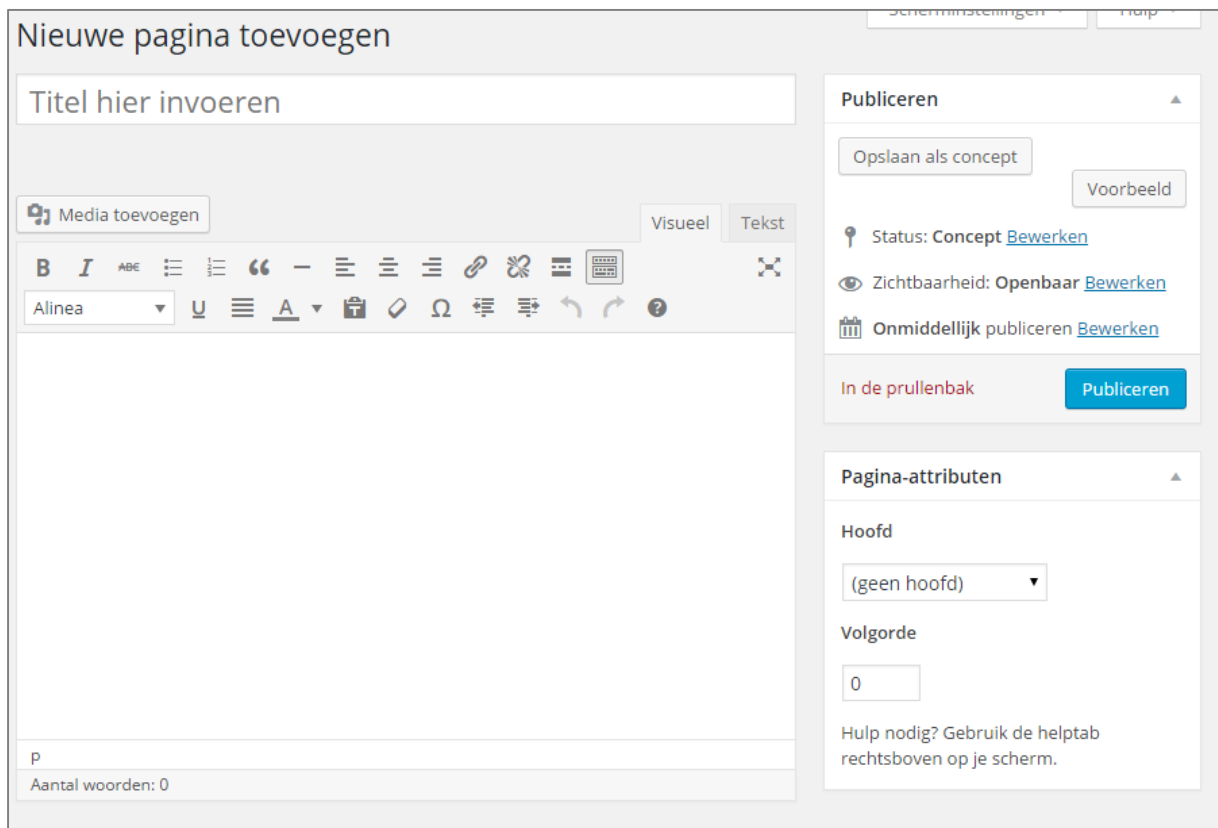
Scherminstellingen ▾ Hulp ▾

Nieuwe pagina toevoegen

Titel hier invoeren

Media toevoegen

Visueel Tekst

B I ABC

Alinea U A Ω

p

Aantal woorden: 0

Publiceren

Opslaan als concept

Voorbeeld

Status: **Concept** Bewerken

Zichtbaarheid: **Openbaar** Bewerken

**Onmiddellijk** publiceren Bewerken

In de prullenbak

Publiceren

Pagina-attributen

Hoofd

(geen hoofd)

Volgorde

0

Hulp nodig? Gebruik de helptab rechtsboven op je scherm.